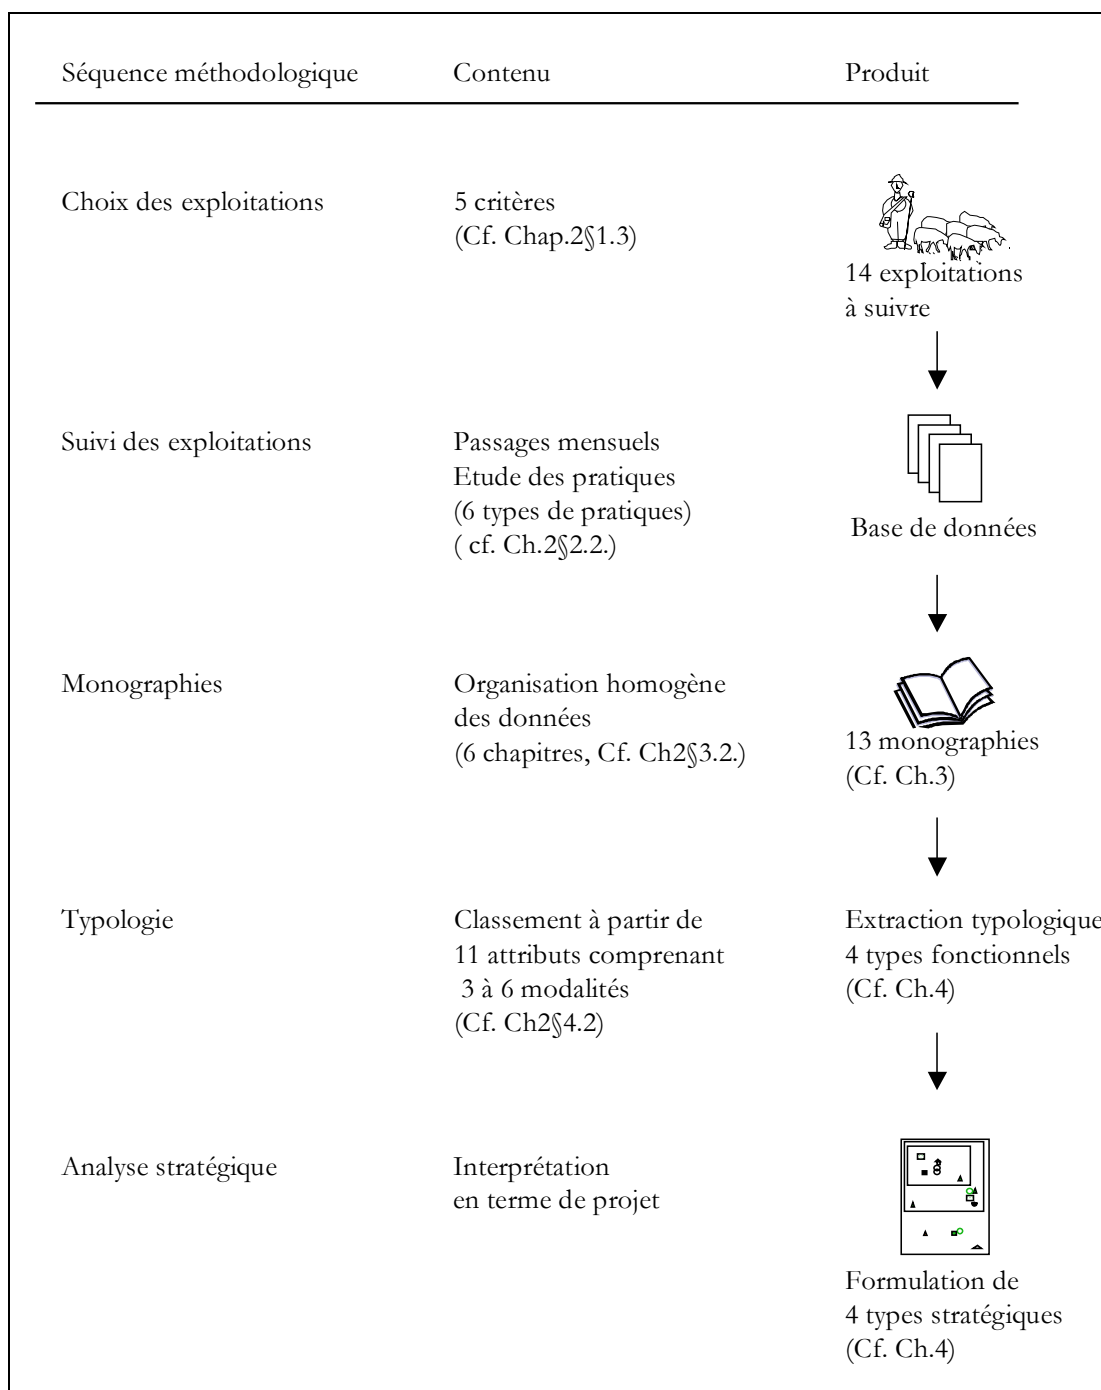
| Séquence méthodologique | Contenu | Produit |
|---|---|---|
| Choix des exploitations | 5 critères (Cf. Chap.2§1.3) | 14 exploitations à suivre |
| Suivi des exploitations | Passages mensuels Etude des pratiques (6 types de pratiques) ( cf. Ch.2§2.2.) | Base de données |
| Monographies | Organisation homogène des données (6 chapitres, Cf. Ch2§3.2.) | 13 monographies (Cf. Ch.3) |
| Typologie | Classement à partir de 11 attributs comprenant 3 à 6 modalités (Cf. Ch2§4.2) | Extraction typologique 4 types fonctionnels (Cf. Ch.4) |
| Analyse stratégique | Interprétation en terme de projet | Formulation de 4 types stratégiques (Cf. Ch.4) |